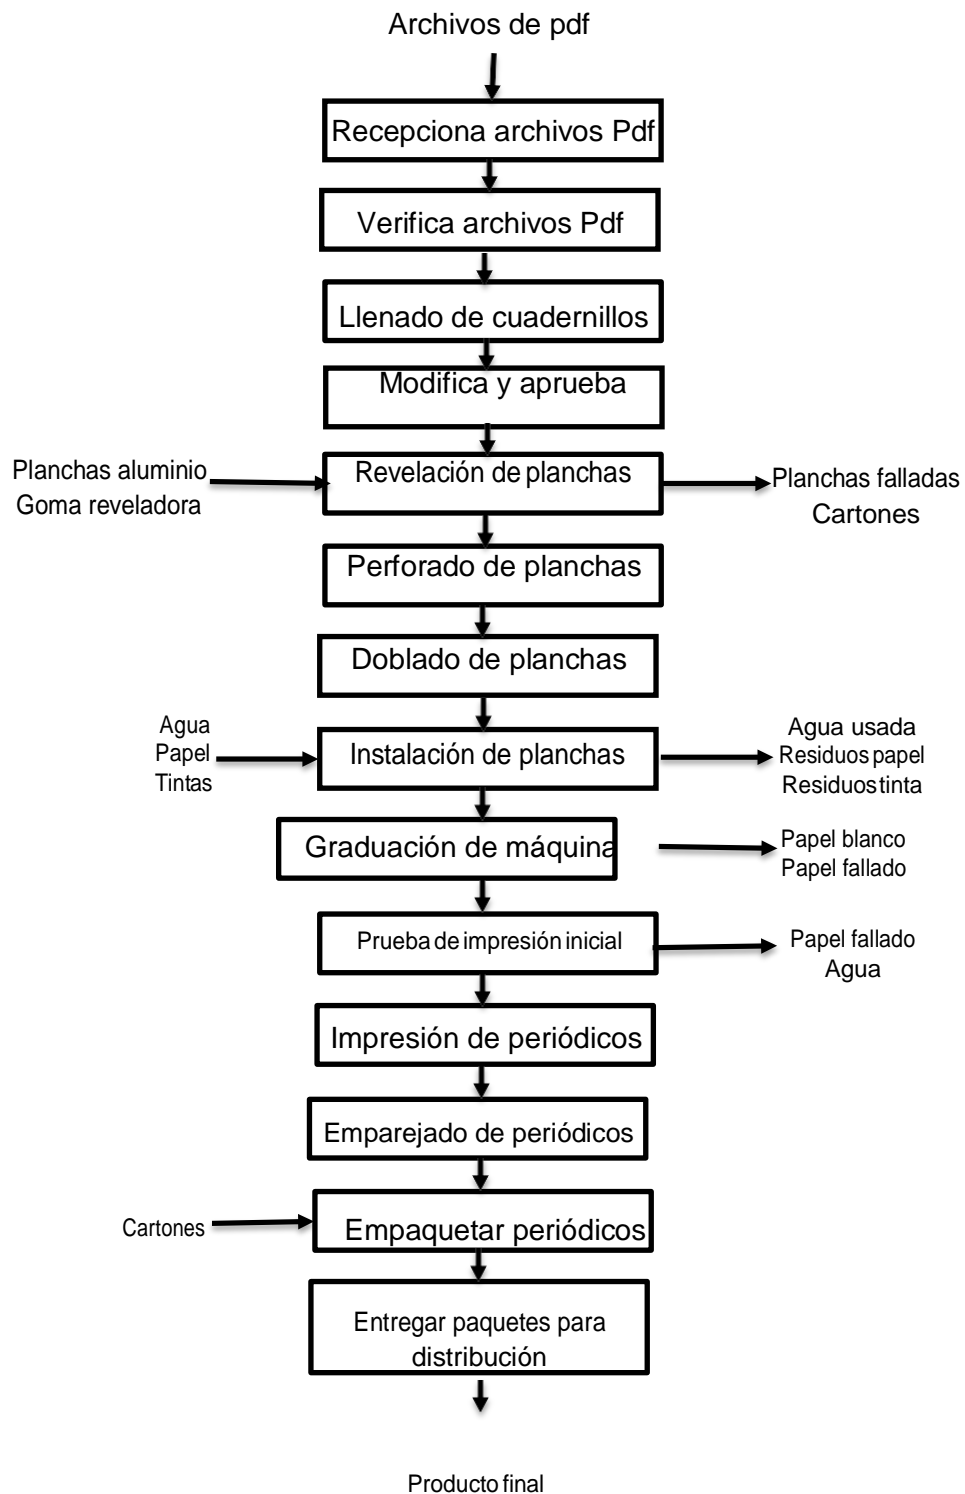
Archivos de pdf

Recepciona archivos Pdf

Verifica archivos Pdf

Llenado de cuadernillos

Modifica y aprueba

Planchas aluminio
Goma reveladora

Revelación de planchas

Planchas falladas
Cartones

Perforado de planchas

Doblado de planchas

Agua
Papel
Tintas

Instalación de planchas

Agua usada
Residuos papel
Residuos tinta

Graduación de máquina

Papel blanco
Papel fallado

Prueba de impresión inicial

Papel fallado
Agua

Impresión de periódicos

Emparejado de periódicos

Cartones

Empaquetar periódicos

Entregar paquetes para distribución

Producto final